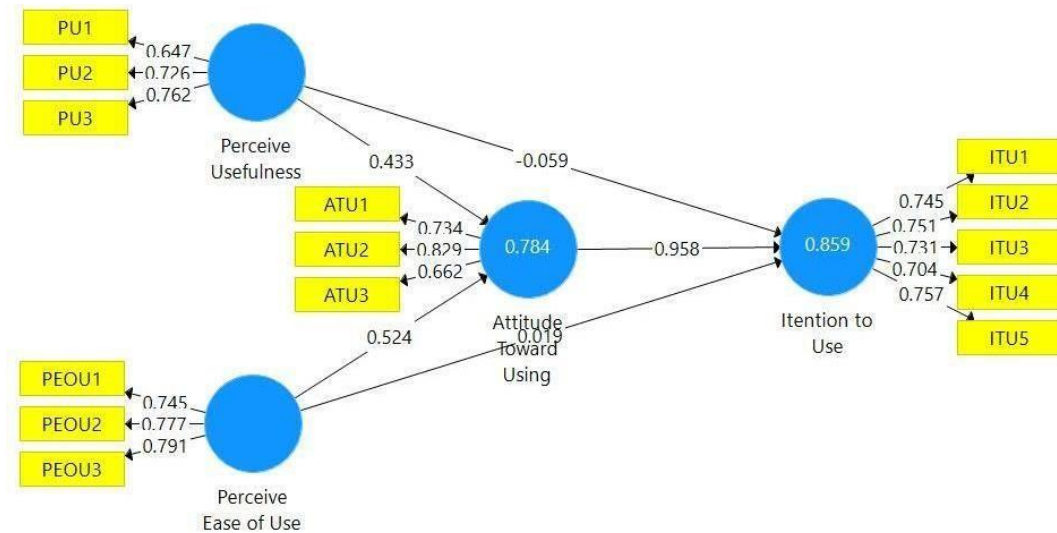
PU1
PU2
PU3
0.647
0.726
0.762
Perceive Usefulness
0.433
-0.059
ATU1
ATU2
ATU3
0.734
0.829
0.662
0.784
0.958
0.859
ITU1
ITU2
ITU3
ITU4
ITU5
0.745
0.751
0.731
0.704
0.757
0.524
0.019
Attitude Toward Using
Itention to Use
PEOU1
PEOU2
PEOU3
0.745
0.777
0.791
Perceive Ease of Use